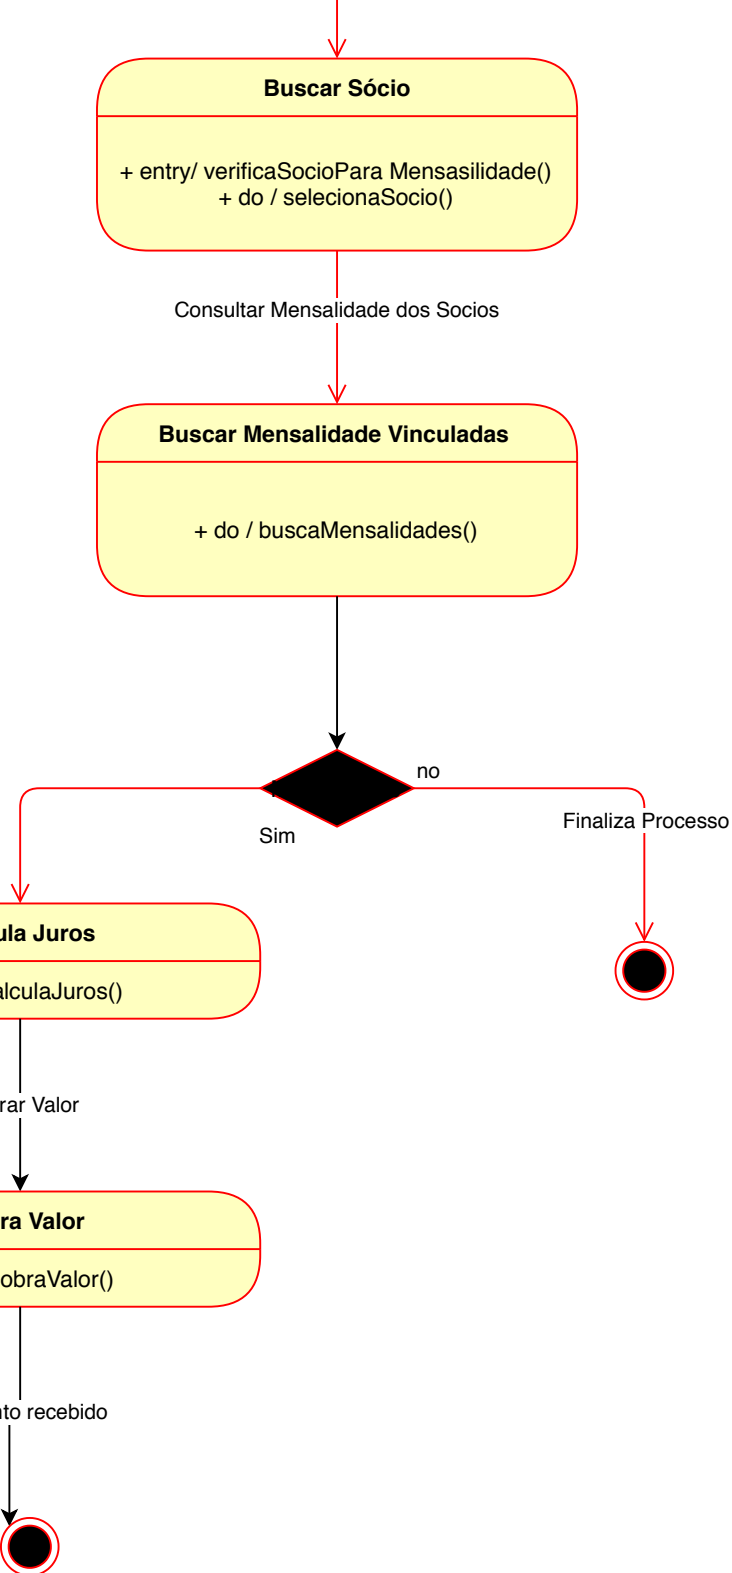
Buscar Sócio

+ entry/ verificaSocioPara Mensasilidade()
+ do / selecionaSocio()

Consultar Mensalidade dos Socios

Buscar Mensalidade Vinculadas

+ do / buscaMensalidades()

no

Finaliza Processo

Sim

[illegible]ula Juros

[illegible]alculaJuros()

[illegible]rar Valor

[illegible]ra Valor

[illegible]obraValor()

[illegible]nto recebido